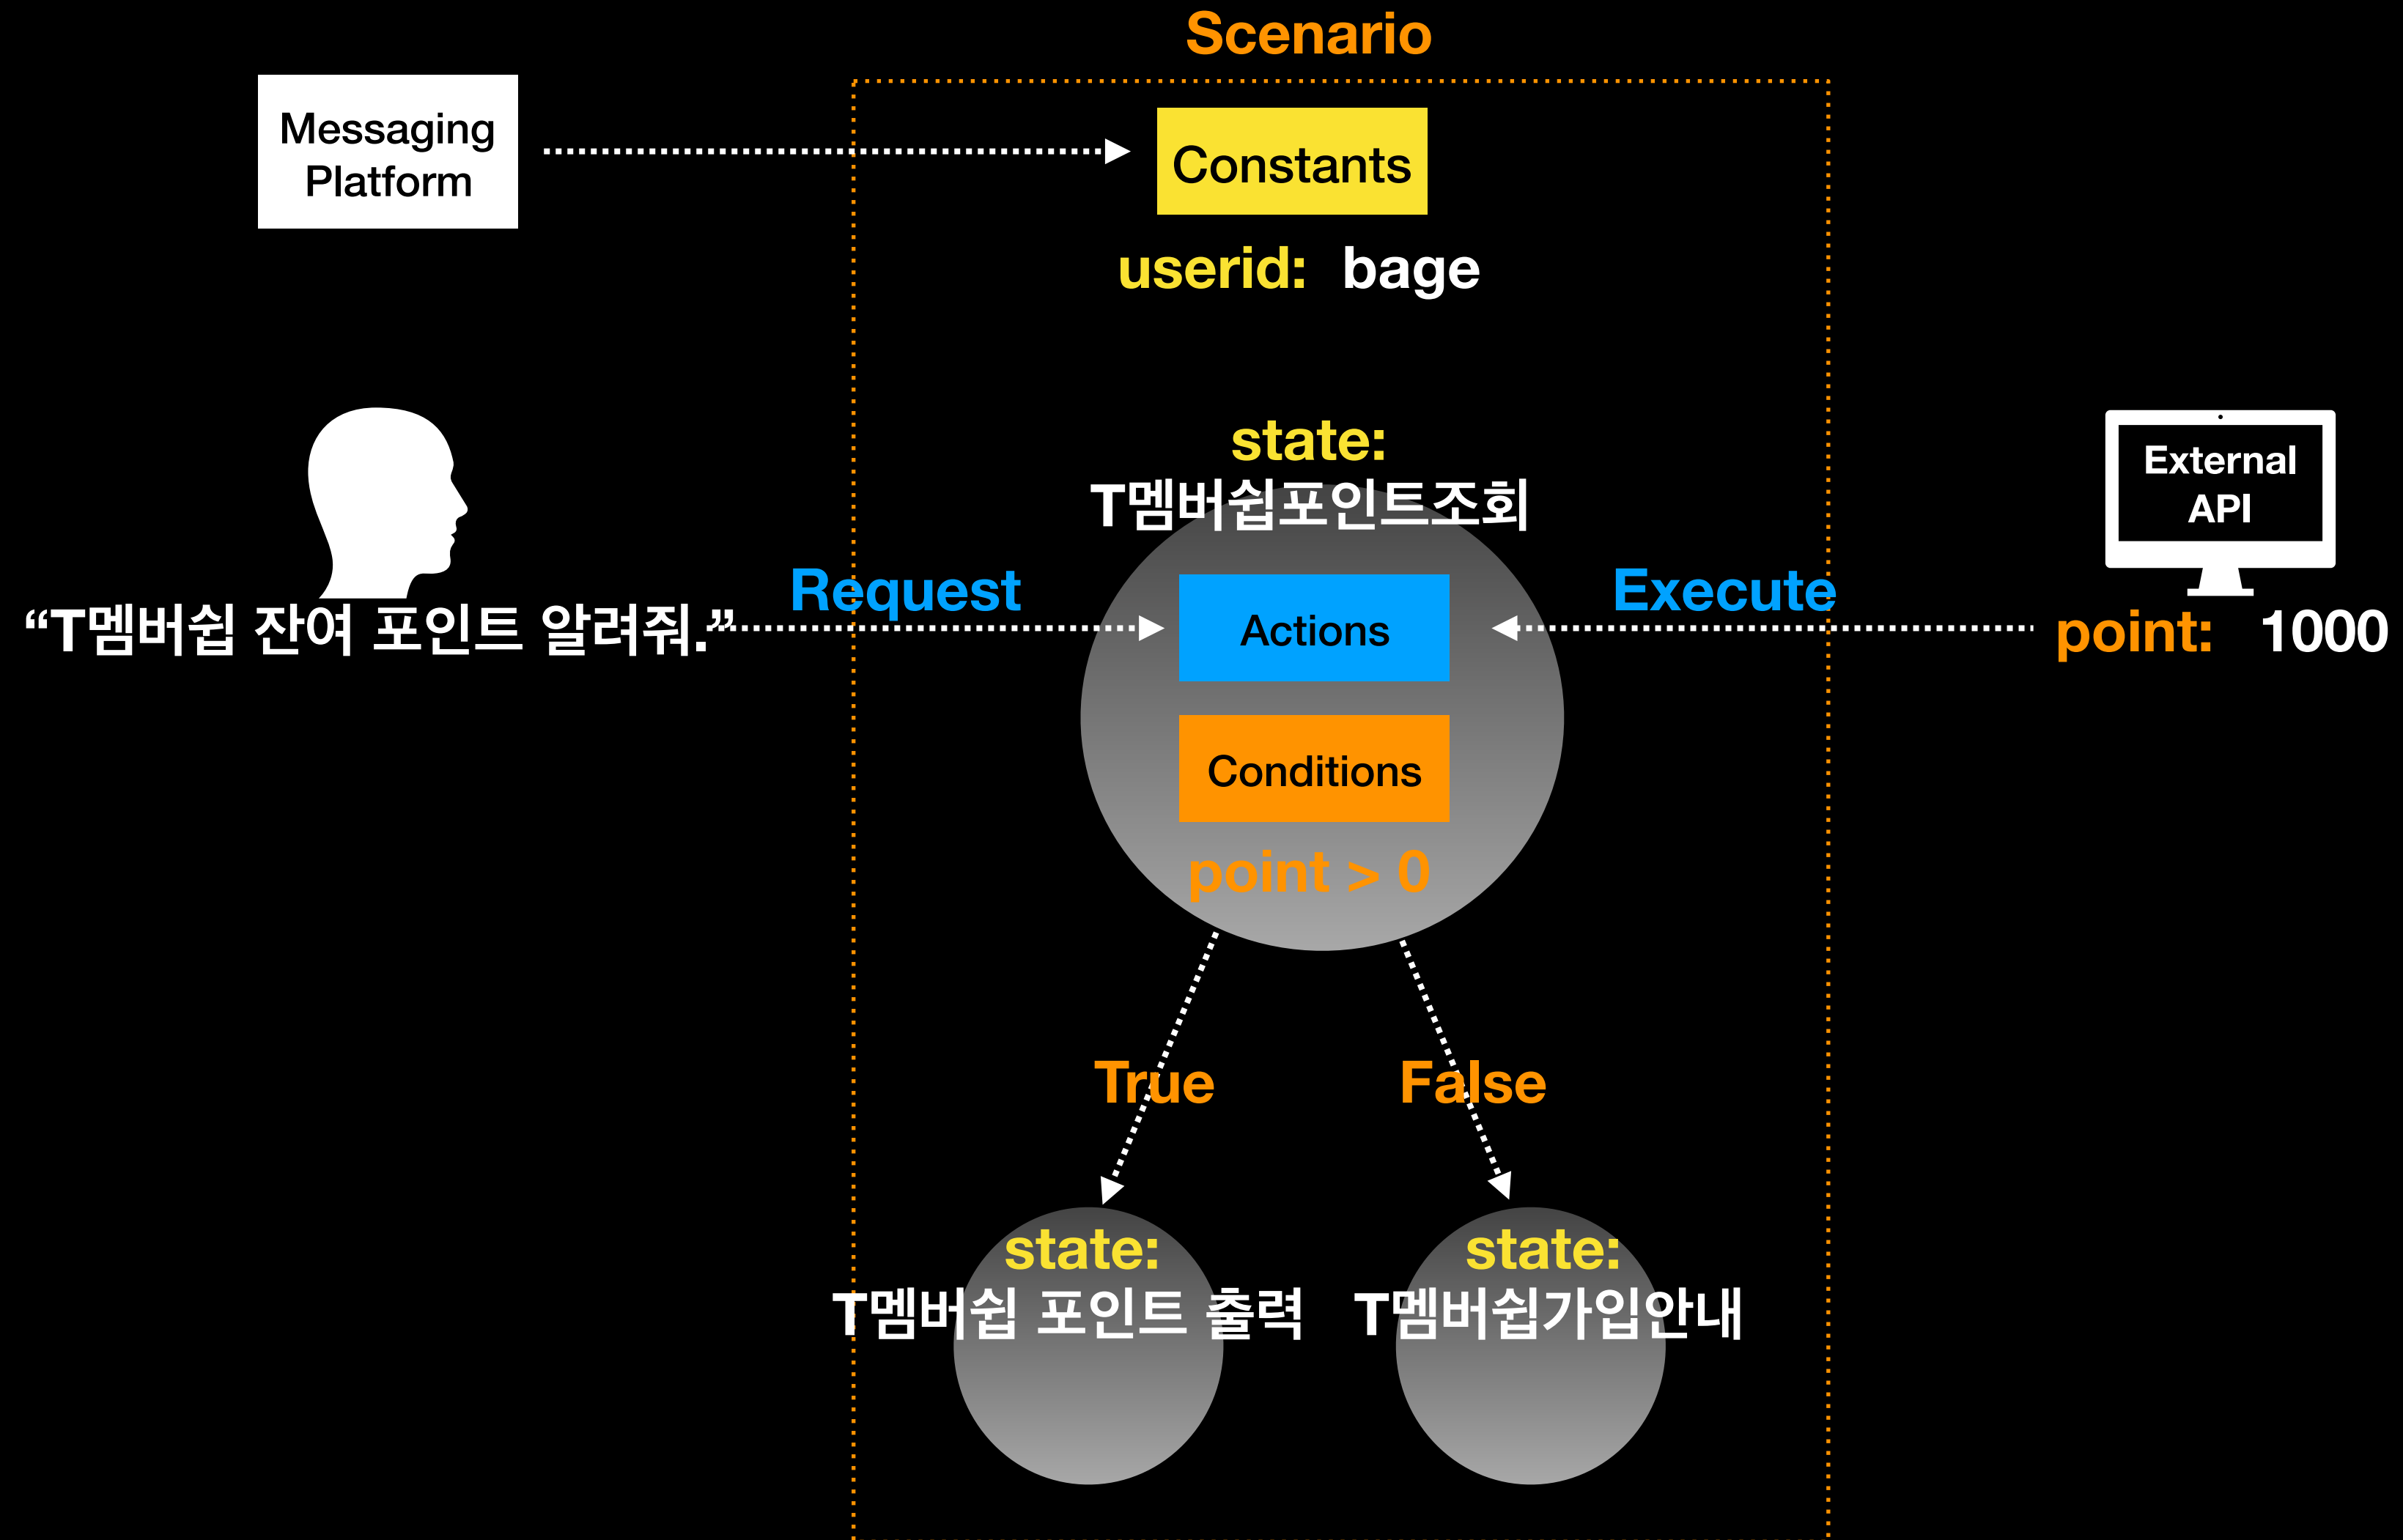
Scenario

Messaging Platform

Constants

userid: bage

state:
T멤버쉽포인트조회

External API

"T멤버쉽 잔여 포인트 알려줘."

Request

Actions

Execute

point: 1000

Conditions

point > 0

True

False

state:
T멤버쉽 포인트 출력

state:
T멤버쉽가입안내